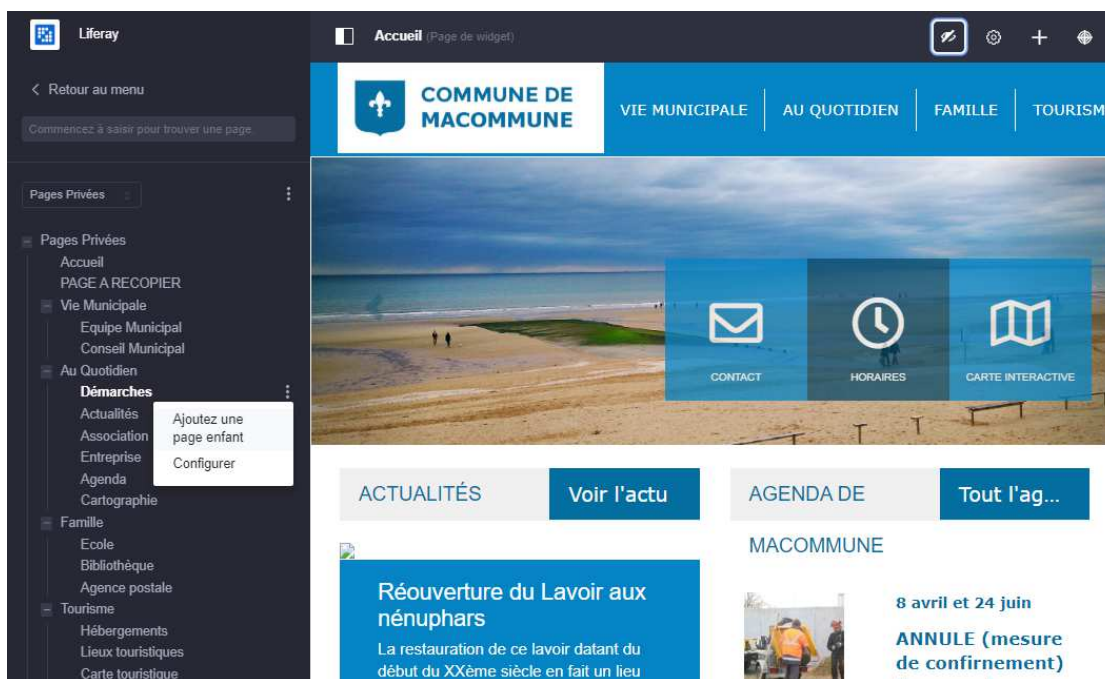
Liferay

< Retour au menu

Commencez à saisir pour trouver une page.

Pages Privées

Pages Privées
Accueil
PAGE A RECOPIER
Vie Municipale
Equipe Municipal
Conseil Municipal
Au Quotidien
Démarches
Actualités
Association
Entreprise
Agenda
Cartographie
Famille
Ecole
Bibliothèque
Agence postale
Tourisme
Hébergements
Lieux touristiques
Carte touristique

Ajoutez une page enfant
Configurer

Accueil (Page de widget)

COMMUNE DE MACOMMUNE

VIE MUNICIPALE | AU QUOTIDIEN | FAMILLE | TOURISM

CONTACT
HORAIRES
CARTE INTERACTIVE

ACTUALITÉS
Voir l'actu

Réouverture du Lavoir aux nénuphars
La restauration de ce lavoir datant du début du XXème siècle en fait un lieu

AGENDA DE MACOMMUNE
Tout l'ag...

8 avril et 24 juin
ANNULE (mesure de confinement)